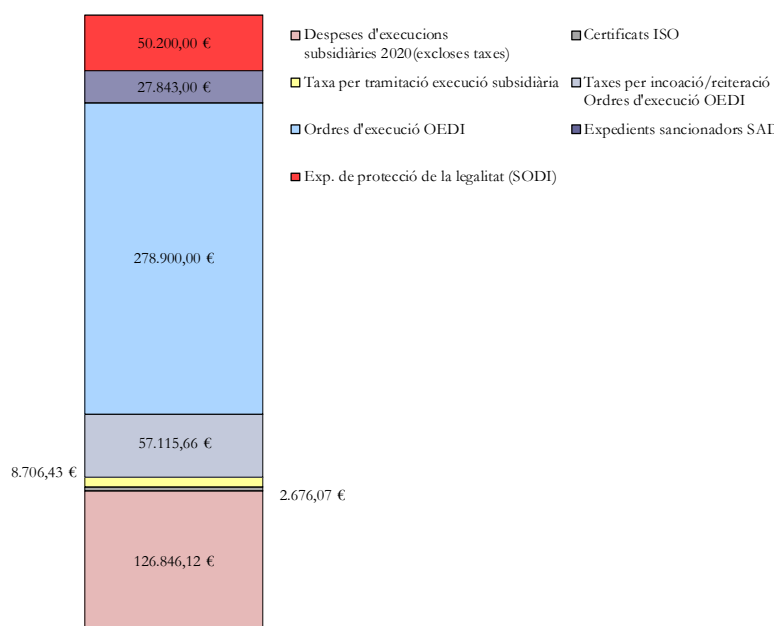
50.200,00 €

27.843,00 €

278.900,00 €

57.115,66 €

8.706,43 €

2.676,07 €

126.846,12 €

Despeses d'execucions subsidiàries 2020(excloses taxes)

Certificats ISO

Taxa per tramitació execució subsidiària

Taxes per incoació/reiteració Ordres d'execució OEDI

Ordres d'execució OEDI

Expedients sancionadors SAD

Exp. de protecció de la legalitat (SODI)